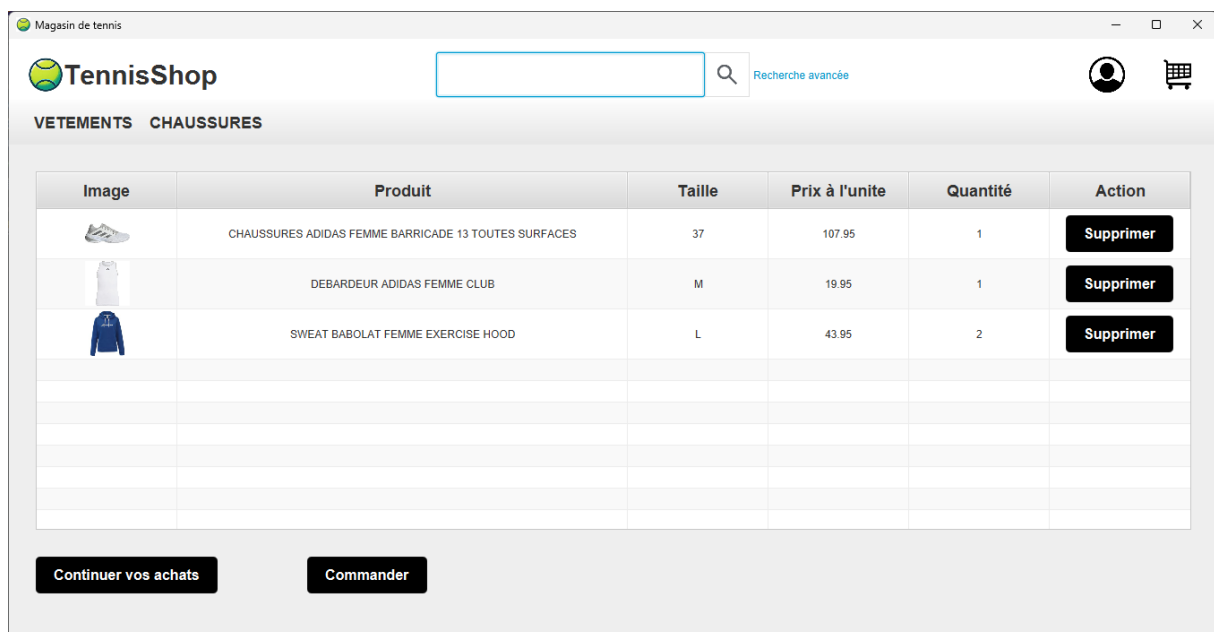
Magasin de tennis

TennisShop

Recherche avancée

VETEMENTS CHAUSSURES

| Image | Produit | Taille | Prix à l'unite | Quantité | Action |
|---|---|---|---|---|---|
| | CHAUSSURES ADIDAS FEMME BARRICADE 13 TOUTES SURFACES | 37 | 107.95 | 1 | Supprimer |
| | DEBARDEUR ADIDAS FEMME CLUB | M | 19.95 | 1 | Supprimer |
| | SWEAT BABOLAT FEMME EXERCISE HOOD | L | 43.95 | 2 | Supprimer |

Continuer vos achats

Commander